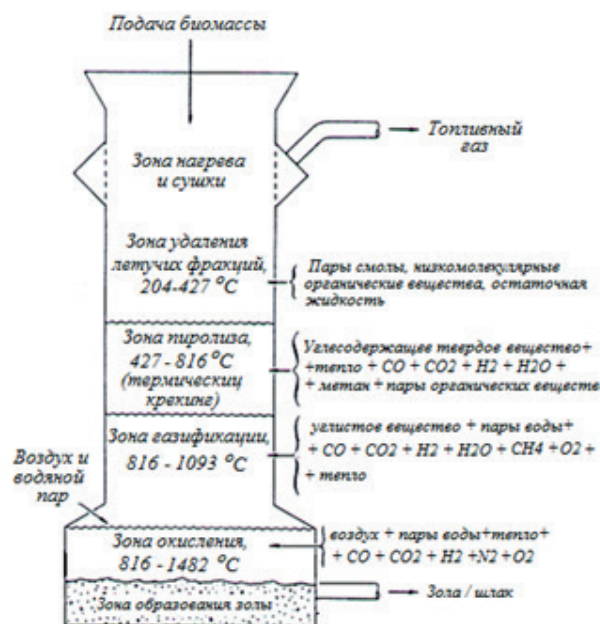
Подача биомассы

Топливный газ

Зона нагрева и сушки

Зона удаления летучих фракций, 204-427 °C

Пары смолы, низкомолекулярные органические вещества, остаточная жидкость

Зона пиролиза, 427 - 816 °C (термическии крекинг)

Углесодержащее твердое вещество+ +тепло + CO + CO2 + H2 + H2O + + метан + пары органических веществ

Зона газификации, 816 - 1093 °C

углистое вещество + пары воды+ + CO + CO2 + H2 + H2O + CH4 +O2 + + тепло

Воздух и водяной пар

Зона окисления, 816 - 1482 °C

воздух + пары воды+тепло+ + CO + CO2 + H2 +N2 +O2

Зона образования золы

Зола / шлак